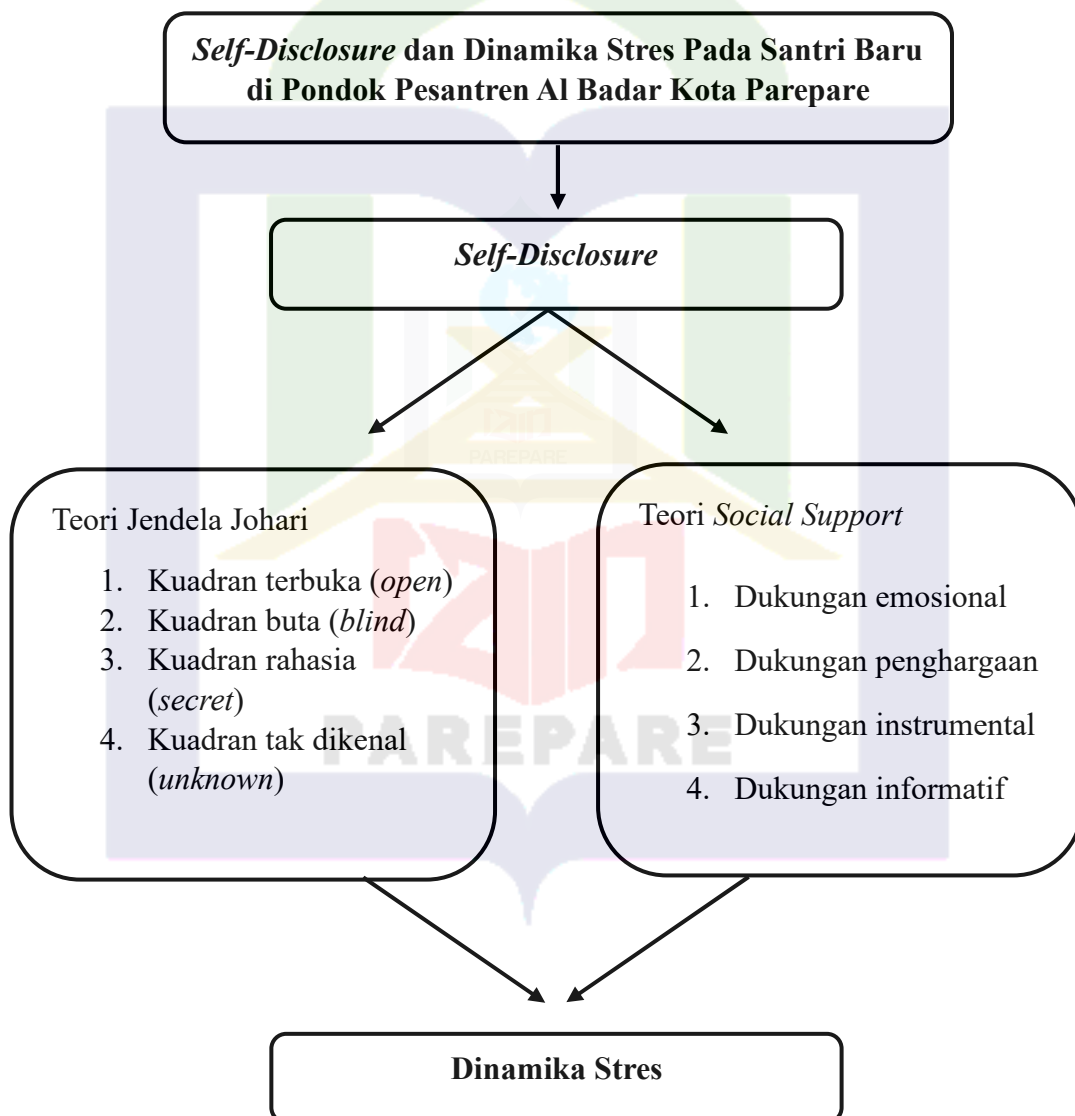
Self-Disclosure dan Dinamika Stres Pada Santri Baru di Pondok Pesantren Al Badar Kota Parepare

Self-Disclosure

Teori Jendela Johari

1. Kuadran terbuka (open)
2. Kuadran buta (blind)
3. Kuadran rahasia (secret)
4. Kuadran tak dikenal (unknown)

Teori Social Support

1. Dukungan emosional
2. Dukungan penghargaan
3. Dukungan instrumental
4. Dukungan informatif

PAREPARE

Dinamika Stres